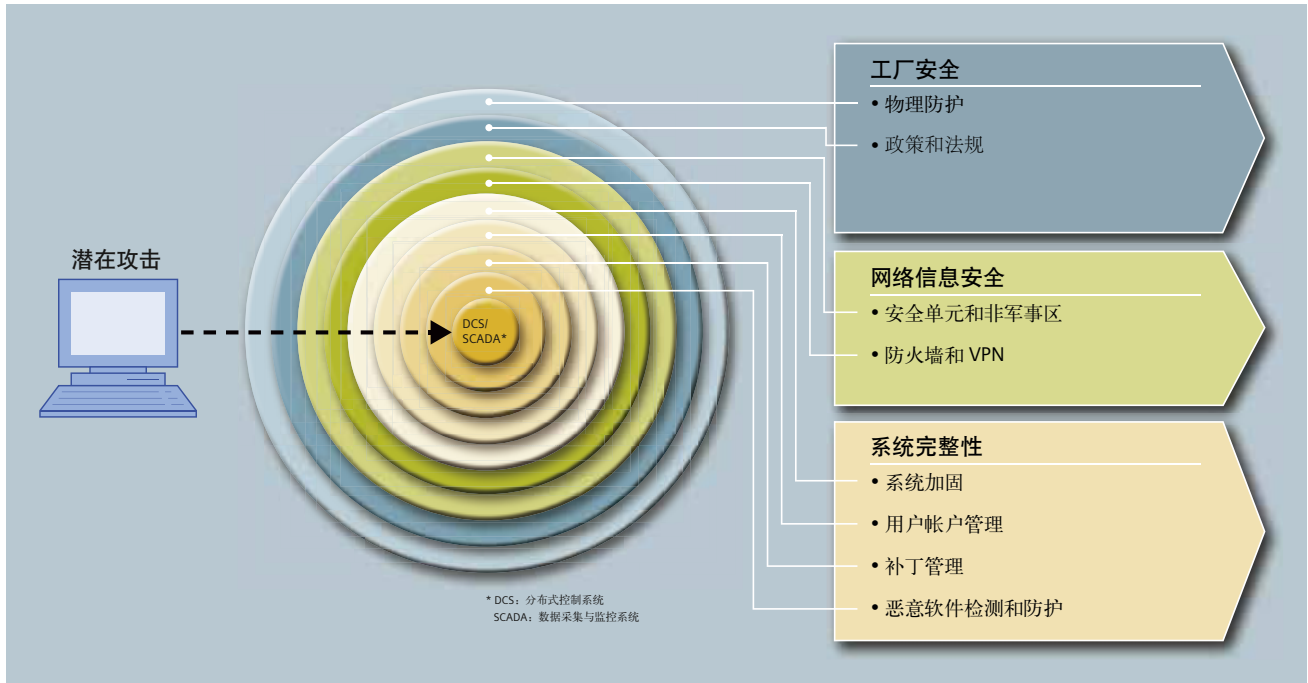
潜在攻击

DCS/
SCADA*

工厂安全
• 物理防护
• 政策和法规

网络信息安全
• 安全单元和非军事区
• 防火墙和 VPN

系统完整性
• 系统加固
• 用户帐户管理
• 补丁管理
• 恶意软件检测和防护

* DCS：分布式控制系统
SCADA：数据采集与监控系统